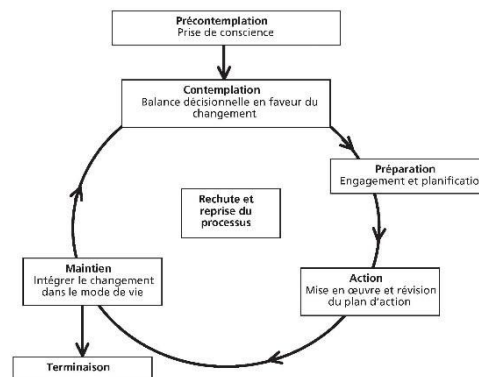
Précontemplation
Prise de conscience

Contemplation
Balance décisionnelle en faveur du changement

Préparation
Engagement et planificatio

Rechute et reprise du processus

Action
Mise en œuvre et révision du plan d'action

Maintien
Intégrer le changement dans le mode de vie

Terminaison